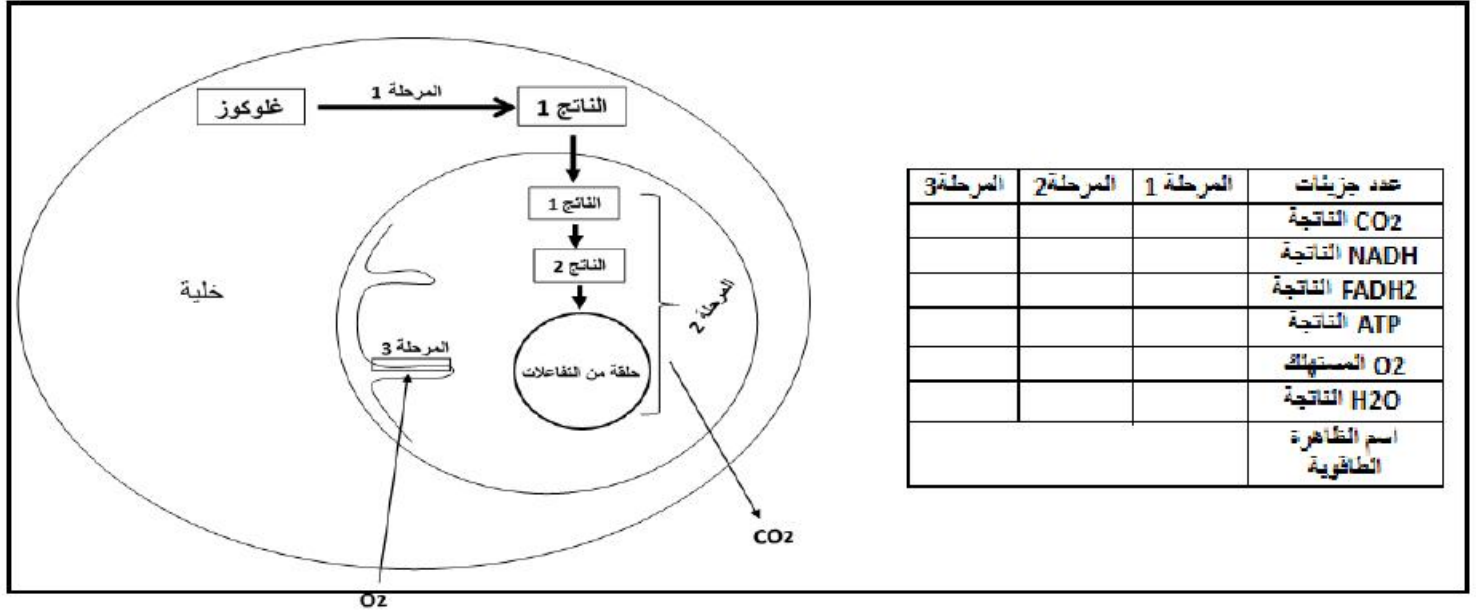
غلوكوز

المرحلة 1

الناتج 1

الناتج 1

الناتج 2

حلقة من التفاعلات

المرحلة 2

خلية

المرحلة 3

$CO_2$

$O_2$

| عدد جزيئات | المرحلة 1 | المرحلة2 | المرحلة3 |
|---|---|---|---|
| $CO_2$ الناتجة | | | |
| NADH الناتجة | | | |
| $FADH_2$ الناتجة | | | |
| ATP الناتجة | | | |
| $O_2$ المستهلك | | | |
| $H_2O$ الناتجة | | | |
| اسم الظاهرة الطاقوية | | | |